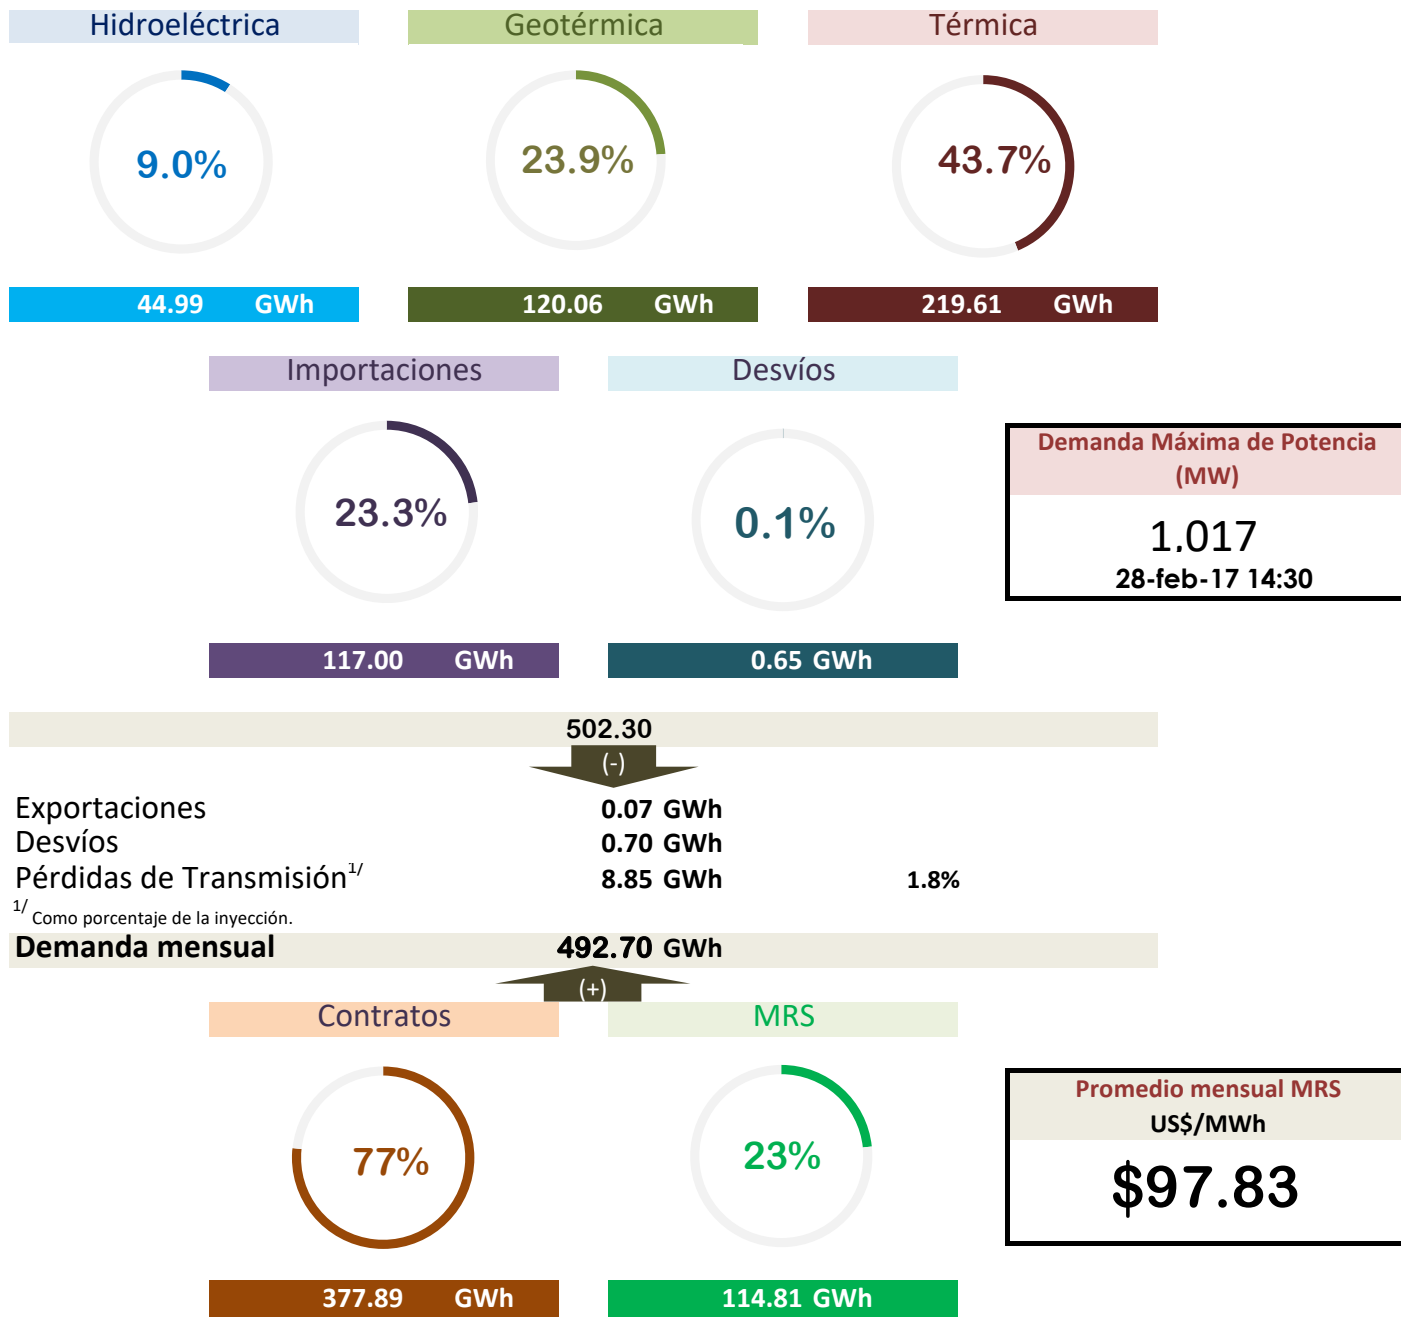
Hidroeléctrica

9.0%

44.99 GWh

Geotérmica

23.9%

120.06 GWh

Térmica

43.7%

219.61 GWh

Importaciones

23.3%

117.00 GWh

Desvíos

0.1%

0.65 GWh

Demanda Máxima de Potencia (MW)

1,017

28-feb-17 14:30

502.30

(-)

Exportaciones 0.07 GWh

Desvíos 0.70 GWh

Pérdidas de Transmisión$^{1/}$ 8.85 GWh 1.8%

$^{1/}$ Como porcentaje de la inyección.

Demanda mensual 492.70 GWh

(+)

Contratos

77%

377.89 GWh

MRS

23%

114.81 GWh

Promedio mensual MRS

US$/MWh

$97.83